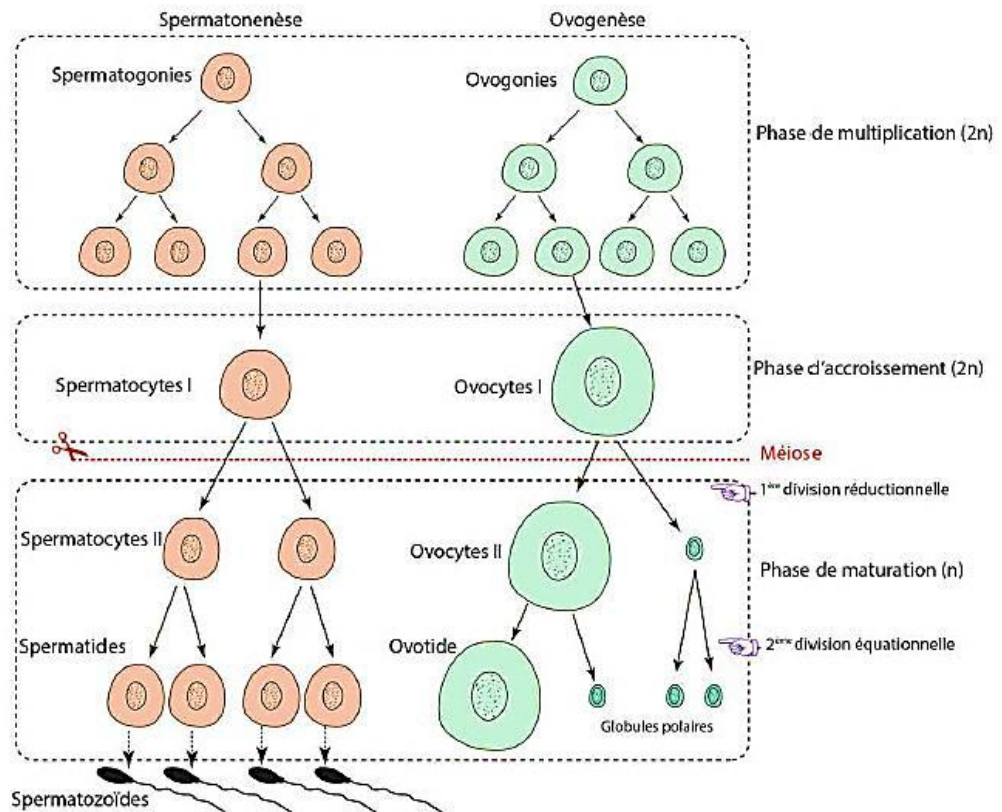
Spermatonenèse

Ovogenèse

Spermatogonies

Ovogonies

Phase de multiplication (2n)

Spermatocytes I

Ovocytes I

Phase d'accroissement (2n)

Méiose

$1^{ère}$ division réductionnelle

Spermatocytes II

Ovocytes II

Phase de maturation (n)

Spermatides

Ovotide

$2^{ème}$ division équationnelle

Globules polaires

Spermatozoïdes